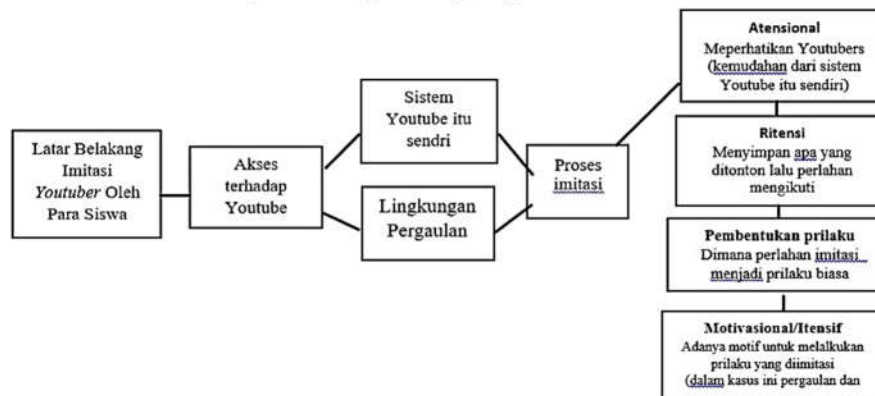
Latar Belakang Imitasi *Youtuber* Oleh Para Siswa

Akses terhadap Youtube

Sistem Youtube itu sendri

Lingkungan Pergaulan

Proses imitasi

**Atensional**
Meperhatikan Youtubers (kemudahan dari sistem Youtube itu sendiri)

**Ritensi**
Menyimpan apa yang ditonton lalu perlahan mengikuti

**Pembentukan prilaku**
Dimana perlahan imitasi menjadi prilaku biasa

**Motivasional/Itensif**
Adanya motif untuk melalkukan prilaku yang diimitasi (dalam kasus ini pergaulan dan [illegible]